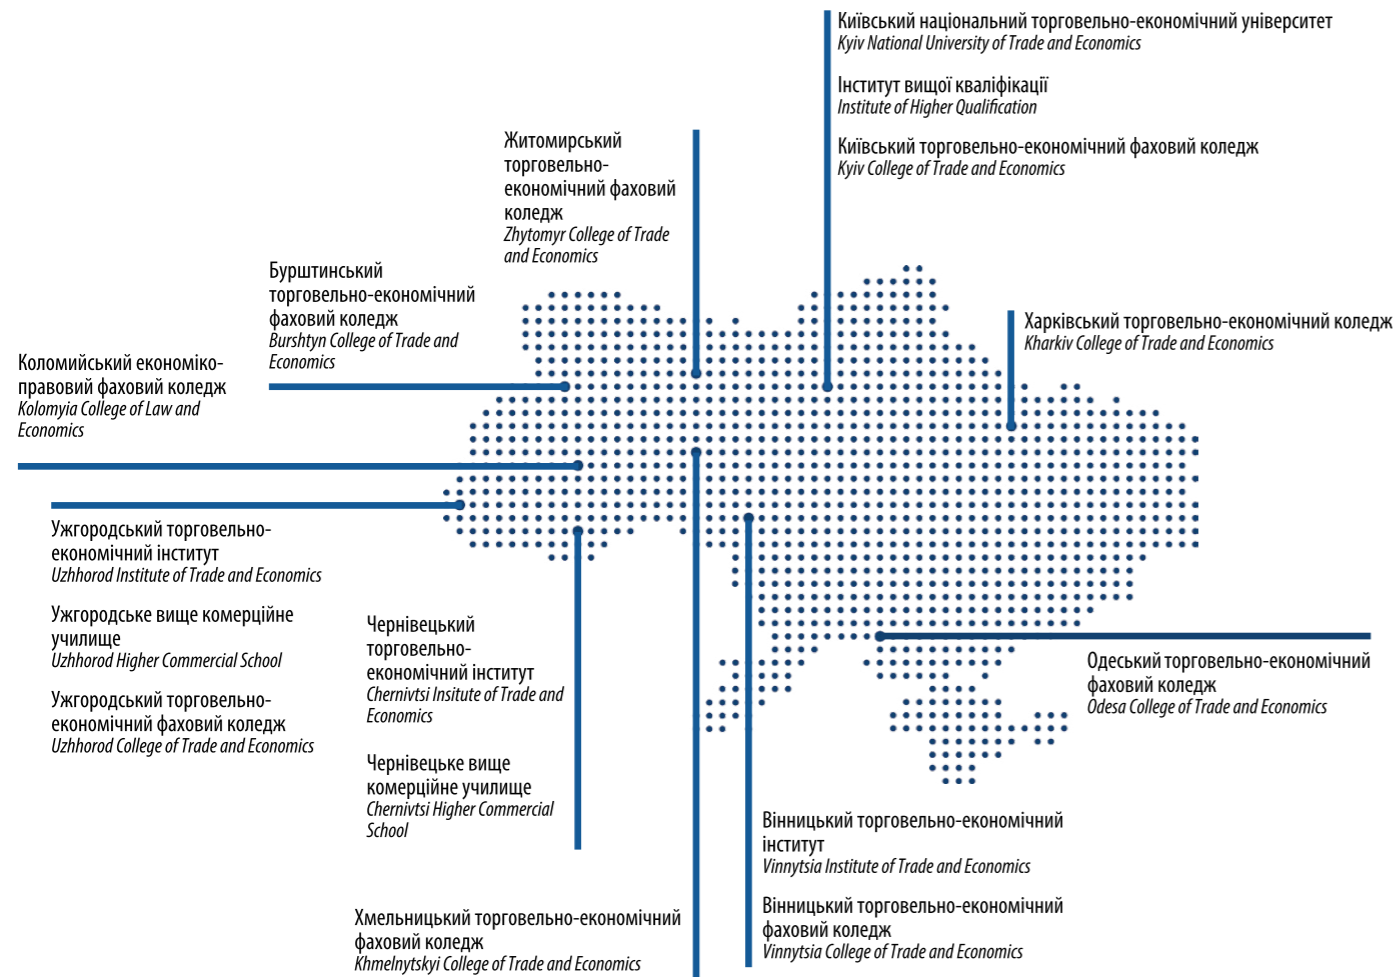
Київський національний торговельно-економічний університет
*Kyiv National University of Trade and Economics*

Інститут вищої кваліфікації
*Institute of Higher Qualification*

Київський торговельно-економічний фаховий коледж
*Kyiv College of Trade and Economics*

Житомирський торговельно-економічний фаховий коледж
*Zhytomyr College of Trade and Economics*

Бурштинський торговельно-економічний фаховий коледж
*Burshtyn College of Trade and Economics*

Харківський торговельно-економічний коледж
*Kharkiv College of Trade and Economics*

Коломийський економіко-правовий фаховий коледж
*Kolomyia College of Law and Economics*

Ужгородський торговельно-економічний інститут
*Uzhhorod Institute of Trade and Economics*

Ужгородське вище комерційне училище
*Uzhhorod Higher Commercial School*

Ужгородський торговельно-економічний фаховий коледж
*Uzhhorod College of Trade and Economics*

Чернівецький торговельно-економічний інститут
*Chernivtsi Insitute of Trade and Economics*

Чернівецьке вище комерційне училище
*Chernivtsi Higher Commercial School*

Одеський торговельно-економічний фаховий коледж
*Odesa College of Trade and Economics*

Вінницький торговельно-економічний інститут
*Vinnytsia Institute of Trade and Economics*

Вінницький торговельно-економічний фаховий коледж
*Vinnytsia College of Trade and Economics*

Хмельницький торговельно-економічний фаховий коледж
*Khmelnytskyi College of Trade and Economics*